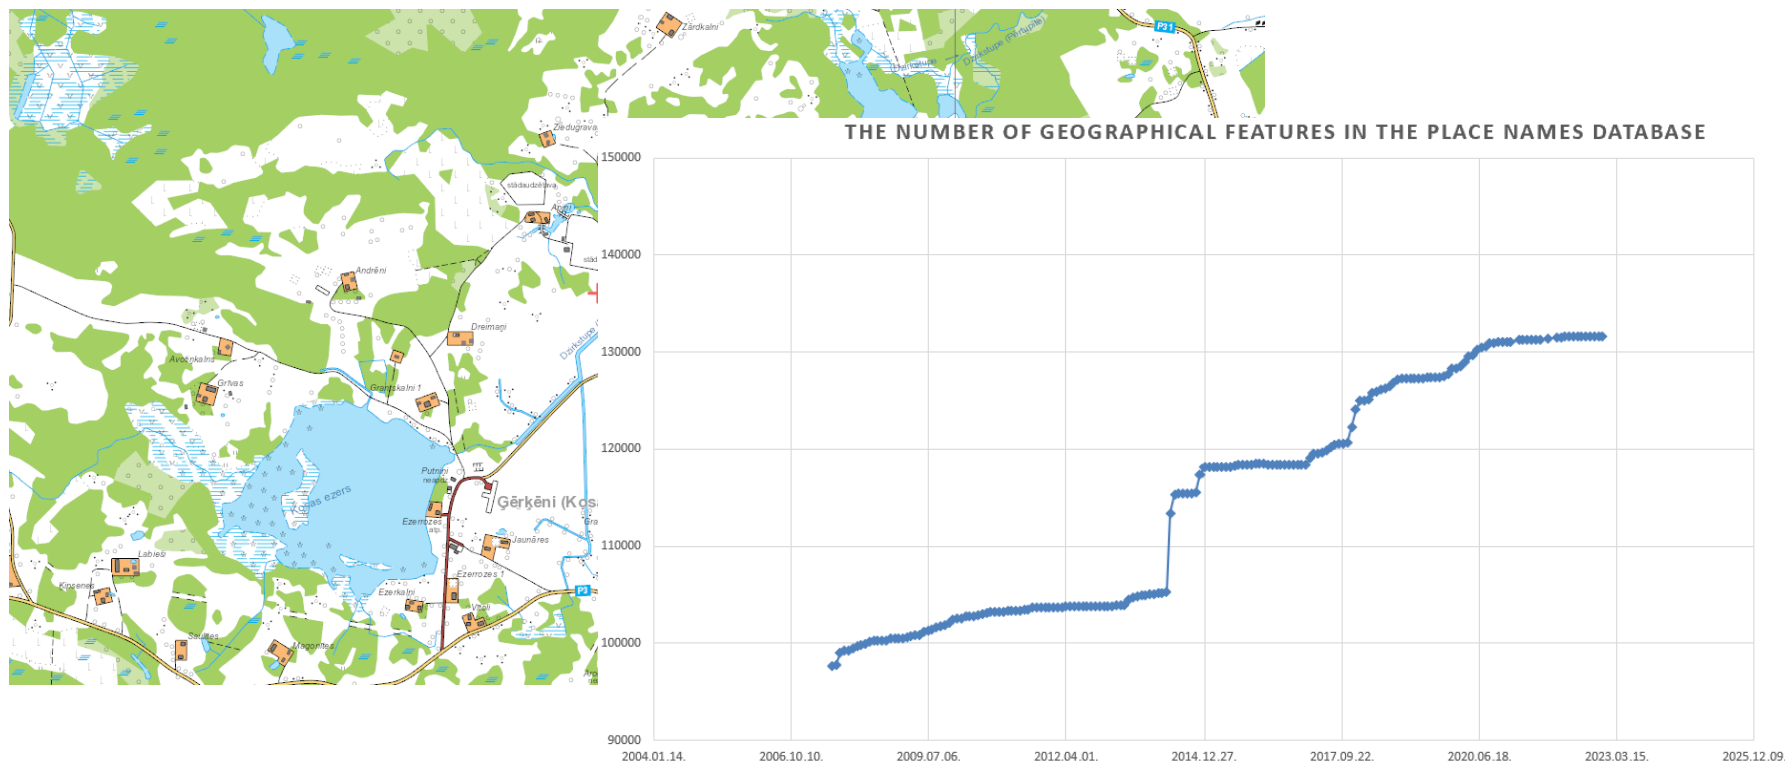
Zārdkalni

P31

Dzirkatupe (Pērtupīte)

Ziedugravas

stādaudzētava

Andrēni

Dreimaņi

Dzirkatupe

Avotiņkalni

Grīvas

Grantskalni 1

Putniņi

Ģērķēni (Kos

Ezerzes

Jaunāres

Ezerrozes 1

Labieši

Kipsene

Ezerkalni

Vītoli

Saulītes

Magonītes

P3

THE NUMBER OF GEOGRAPHICAL FEATURES IN THE PLACE NAMES DATABASE

150000
140000
130000
120000
110000
100000
90000

2004.01.14. 2006.10.10. 2009.07.06. 2012.04.01. 2014.12.27. 2017.09.22. 2020.06.18. 2023.03.15. 2025.12.09.